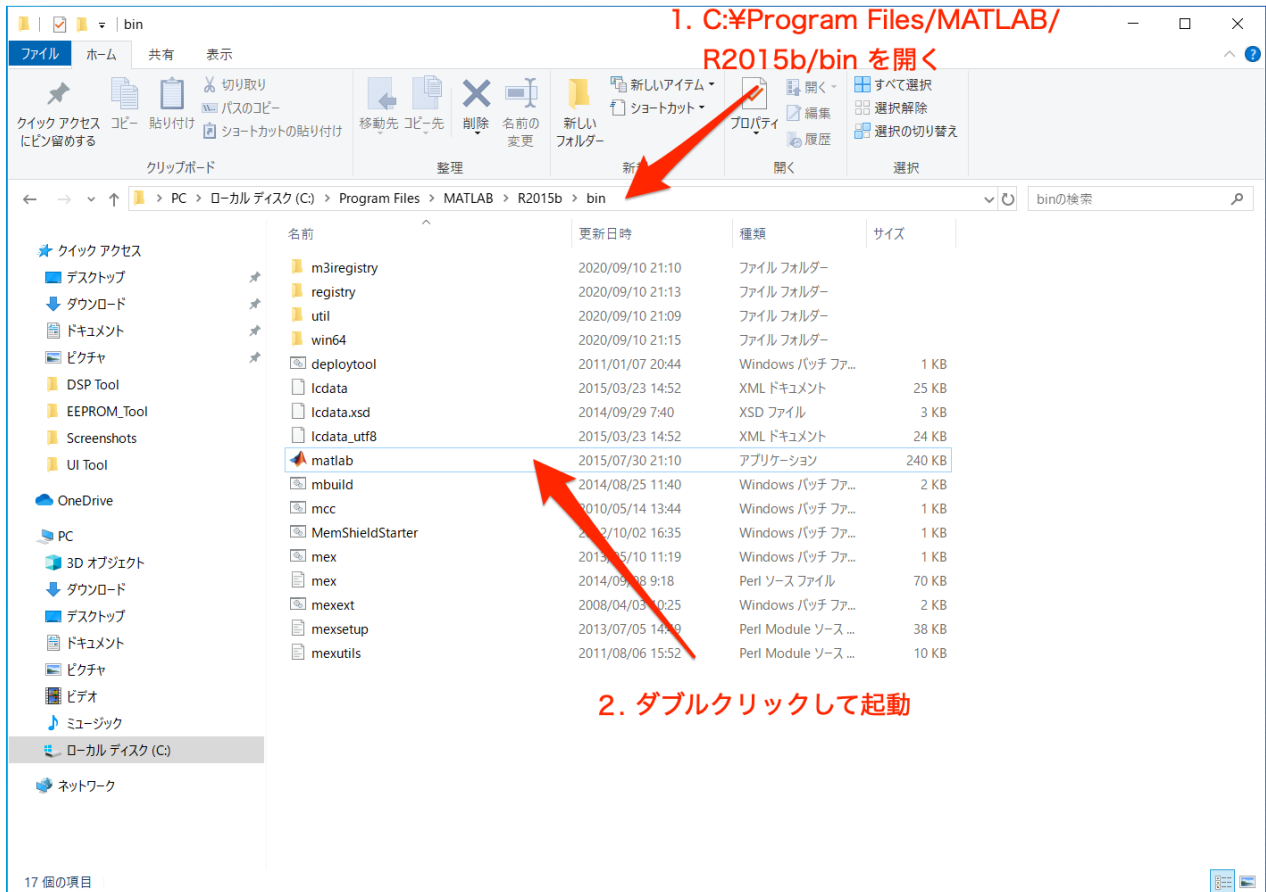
bin

1. C:¥Program Files/MATLAB/ R2015b/bin を開く

ファイル ホーム 共有 表示

クイック アクセス にピン留めする コピー 貼り付け 切り取り パスのコピー ショートカットの貼り付け クリップボード

移動先 コピー先 削除 名前の変更 整理

新しいフォルダー 新しいアイテム ショートカット 新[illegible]

プロパティ 開く 編集 履歴 開く

すべて選択 選択解除 選択の切り替え 選択

PC > ローカル ディスク (C:) > Program Files > MATLAB > R2015b > bin

binの検索

クイック アクセス
デスクトップ
ダウンロード
ドキュメント
ピクチャ
DSP Tool
EEPROM_Tool
Screenshots
UI Tool
OneDrive
PC
3D オブジェクト
ダウンロード
デスクトップ
ドキュメント
ピクチャ
ビデオ
ミュージック
ローカル ディスク (C:)
ネットワーク

| 名前 | 更新日時 | 種類 | サイズ |
|---|---|---|---|
| m3iregistry | 2020/09/10 21:10 | ファイル フォルダー | |
| registry | 2020/09/10 21:13 | ファイル フォルダー | |
| util | 2020/09/10 21:09 | ファイル フォルダー | |
| win64 | 2020/09/10 21:15 | ファイル フォルダー | |
| deploytool | 2011/01/07 20:44 | Windows バッチ ファ... | 1 KB |
| lcdata | 2015/03/23 14:52 | XML ドキュメント | 25 KB |
| lcdata.xsd | 2014/09/29 7:40 | XSD ファイル | 3 KB |
| lcdata_utf8 | 2015/03/23 14:52 | XML ドキュメント | 24 KB |
| matlab | 2015/07/30 21:10 | アプリケーション | 240 KB |
| mbuild | 2014/08/25 11:40 | Windows バッチ ファ... | 2 KB |
| mcc | 2010/05/14 13:44 | Windows バッチ ファ... | 1 KB |
| MemShieldStarter | 2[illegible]2/10/02 16:35 | Windows バッチ ファ... | 1 KB |
| mex | 201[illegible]/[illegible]5/10 11:19 | Windows バッチ ファ... | 1 KB |
| mex | 2014/0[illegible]/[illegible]8 9:18 | Perl ソース ファイル | 70 KB |
| mexext | 2008/04/03 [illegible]0:25 | Windows バッチ ファ... | 2 KB |
| mexsetup | 2013/07/05 14:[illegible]9 | Perl Module ソース ... | 38 KB |
| mexutils | 2011/08/06 15:52 | Perl Module ソース ... | 10 KB |

2. ダブルクリックして起動

17 個の項目